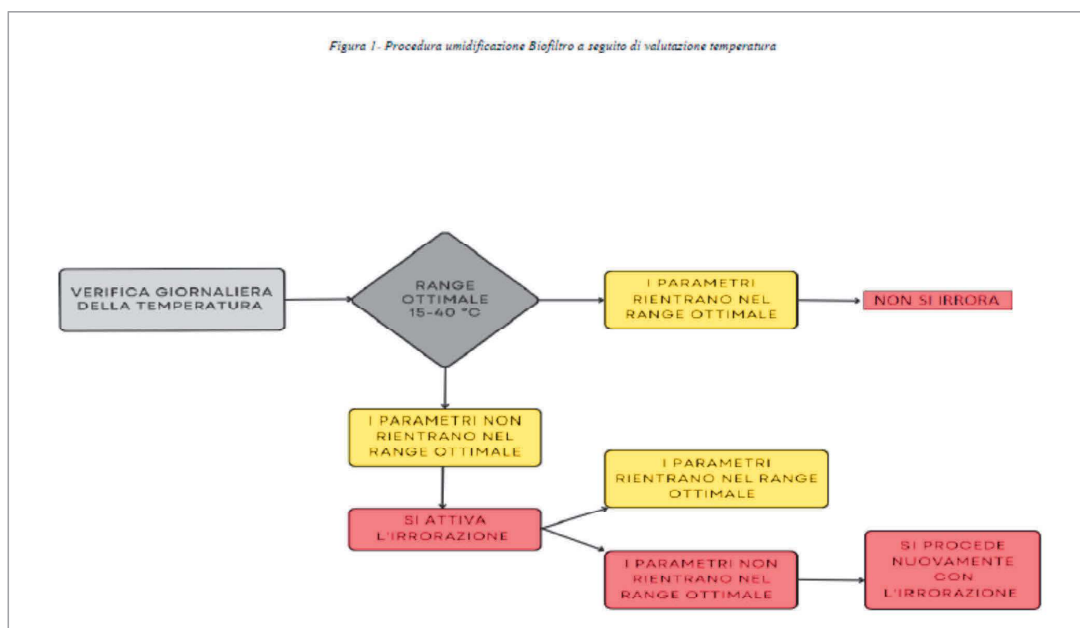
Figura 1- Procedura umidificazione Biofiltro a seguito di valutazione temperatura

VERIFICA GIORNALIERA DELLA TEMPERATURA

RANGE OTTIMALE 15-40 °C

I PARAMETRI RIENTRANO NEL RANGE OTTIMALE

NON SI IRRORA

I PARAMETRI NON RIENTRANO NEL RANGE OTTIMALE

SI ATTIVA L'IRRORAZIONE

I PARAMETRI RIENTRANO NEL RANGE OTTIMALE

I PARAMETRI NON RIENTRANO NEL RANGE OTTIMALE

SI PROCEDE NUOVAMENTE CON L'IRRORAZIONE